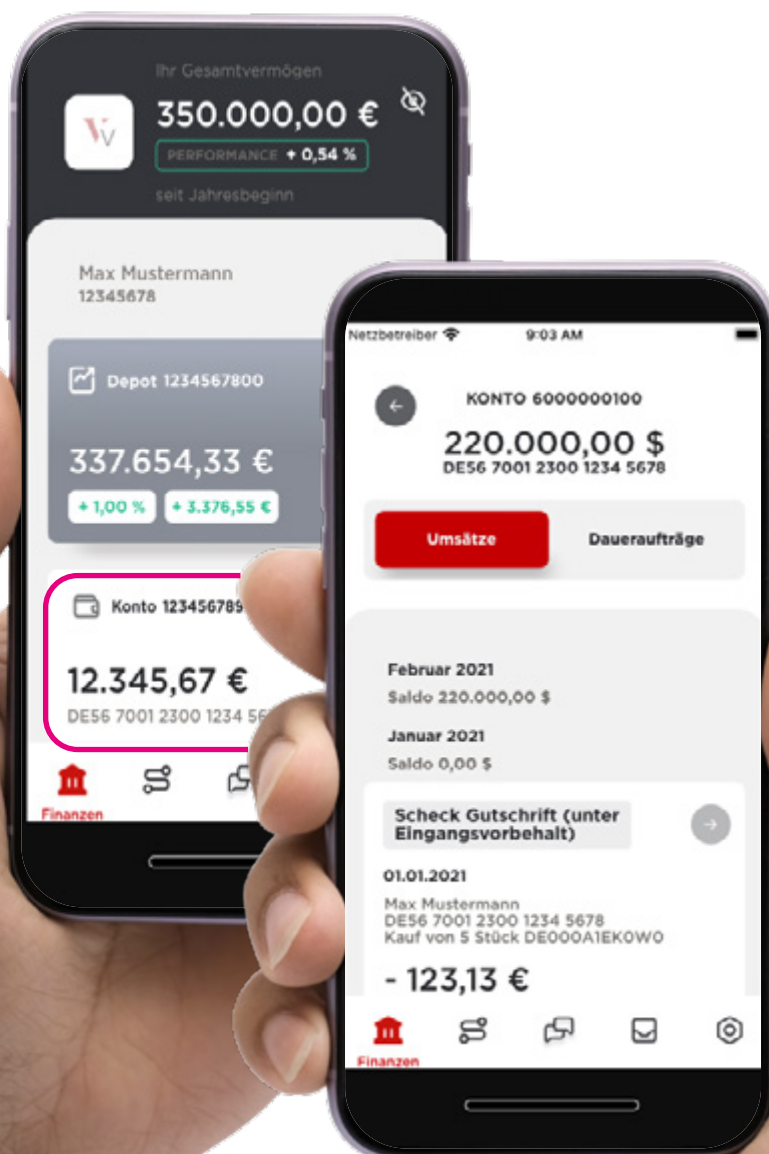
Ihr Gesamtvermögen

350.000,00 €

PERFORMANCE + 0,54 %

seit Jahresbeginn

Max Mustermann
12345678

Depot 1234567800

337.654,33 €

+ 1,00 % + 3.376,55 €

Konto 123456789

12.345,67 €
DE56 7001 2300 1234 56

Finanzen

Netzbetreiber 9:03 AM

KONTO 6000000100

220.000,00 $
DE56 7001 2300 1234 5678

Umsätze

Daueraufträge

Februar 2021
Saldo 220.000,00 $

Januar 2021
Saldo 0,00 $

Scheck Gutschrift (unter Eingangsvorbehalt)

01.01.2021

Max Mustermann
DE56 7001 2300 1234 5678
Kauf von 5 Stück DE000A1EK0W0

- 123,13 €

Finanzen